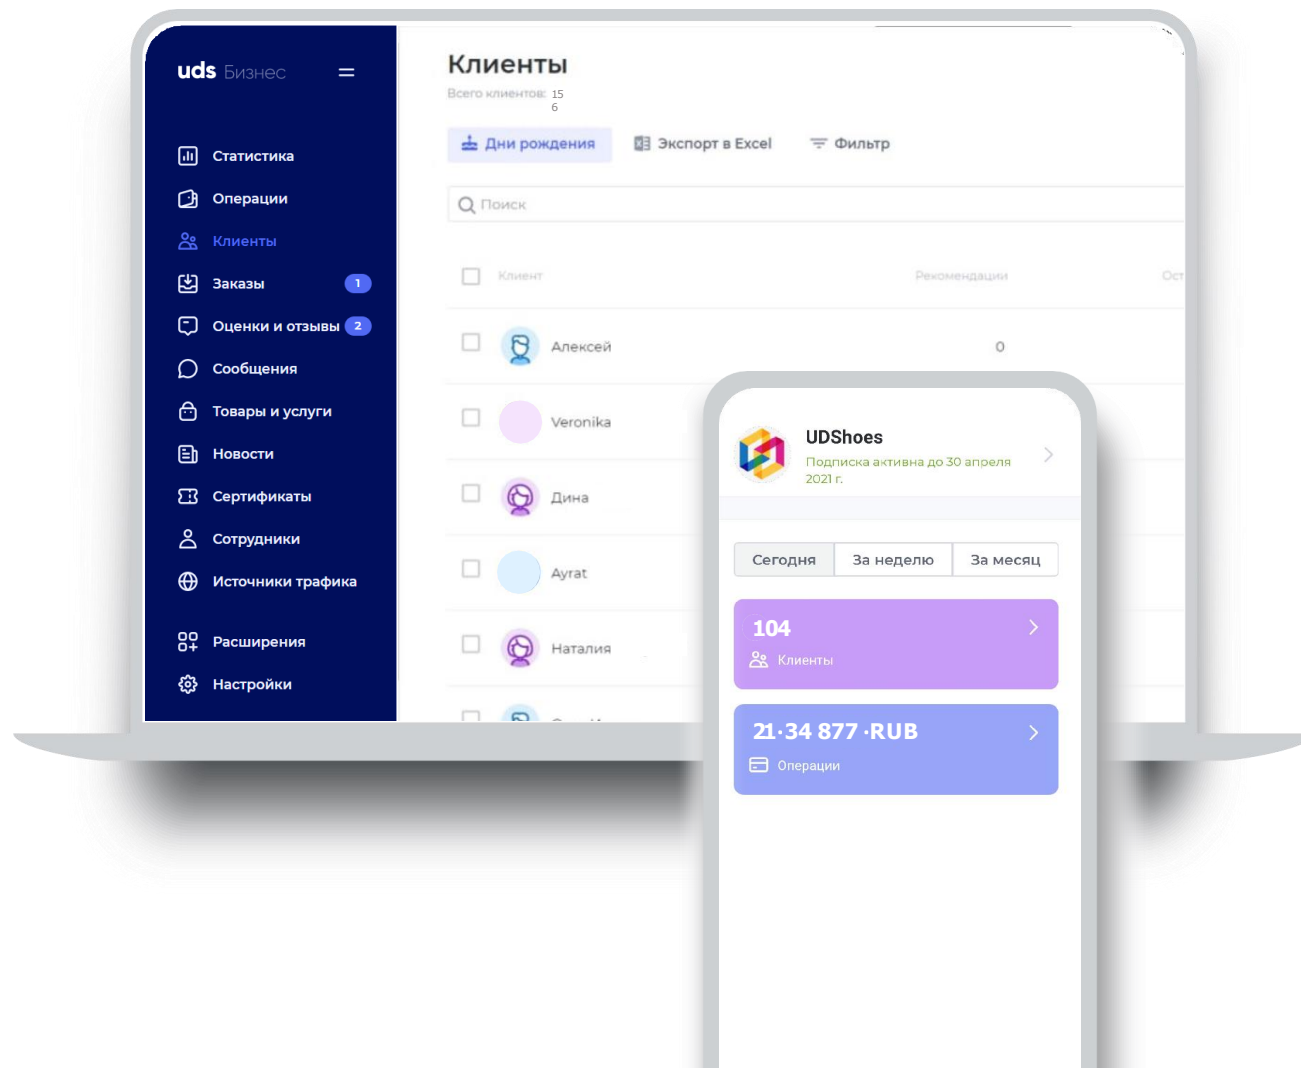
uds Бизнес

Статистика
Операции
Клиенты
Заказы 1
Оценки и отзывы 2
Сообщения
Товары и услуги
Новости
Сертификаты
Сотрудники
Источники трафика
Расширения
Настройки

Клиенты
Всего клиентов: 15 6

Дни рождения
Экспорт в Excel
Фильтр

Поиск

| | Клиент | Рекомендации | Ост |
|---|---|---|---|
| | Алексей | 0 | |
| | Veronika | | |
| | Дина | | |
| | Ayrat | | |
| | Наталия | | |

UDShoes
Подписка активна до 30 апреля 2021 г.

Сегодня
За неделю
За месяц

104
Клиенты

21·34 877 ·RUB
Операции